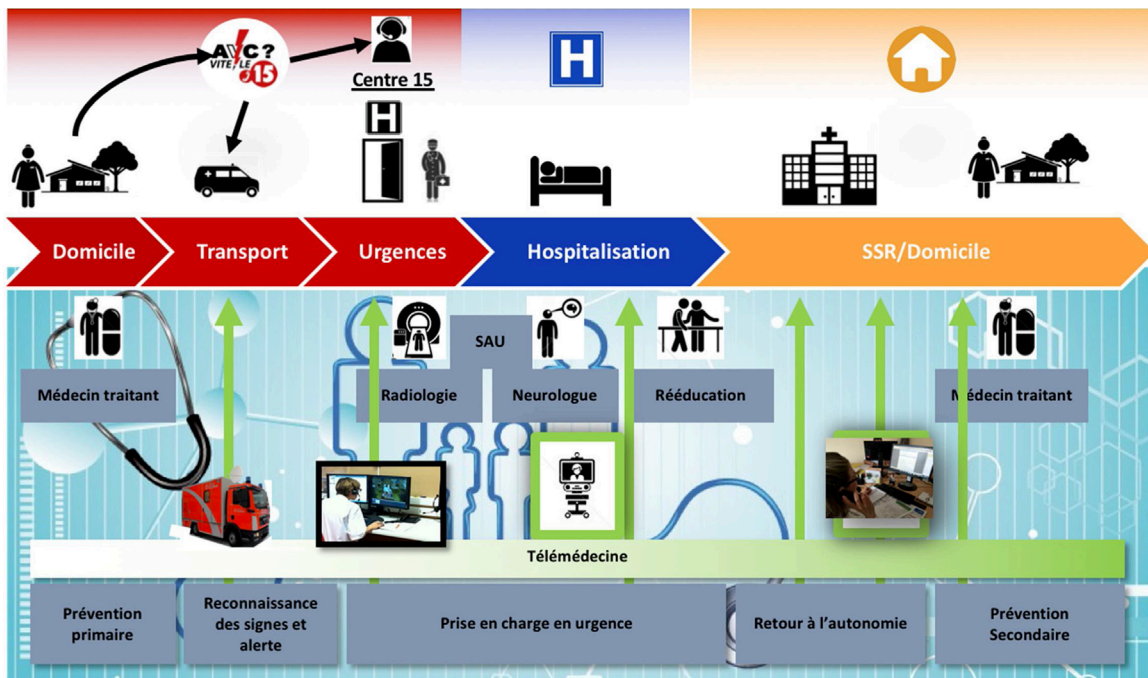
AVC ? VITE LE 15

Centre 15

Domicile

Transport

Urgences

Hospitalisation

SSR/Domicile

Médecin traitant

SAU

Radiologie

Neurologue

Rééducation

Médecin traitant

Télémédecine

Prévention primaire

Reconnaissance des signes et alerte

Prise en charge en urgence

Retour à l'autonomie

Prévention Secondaire